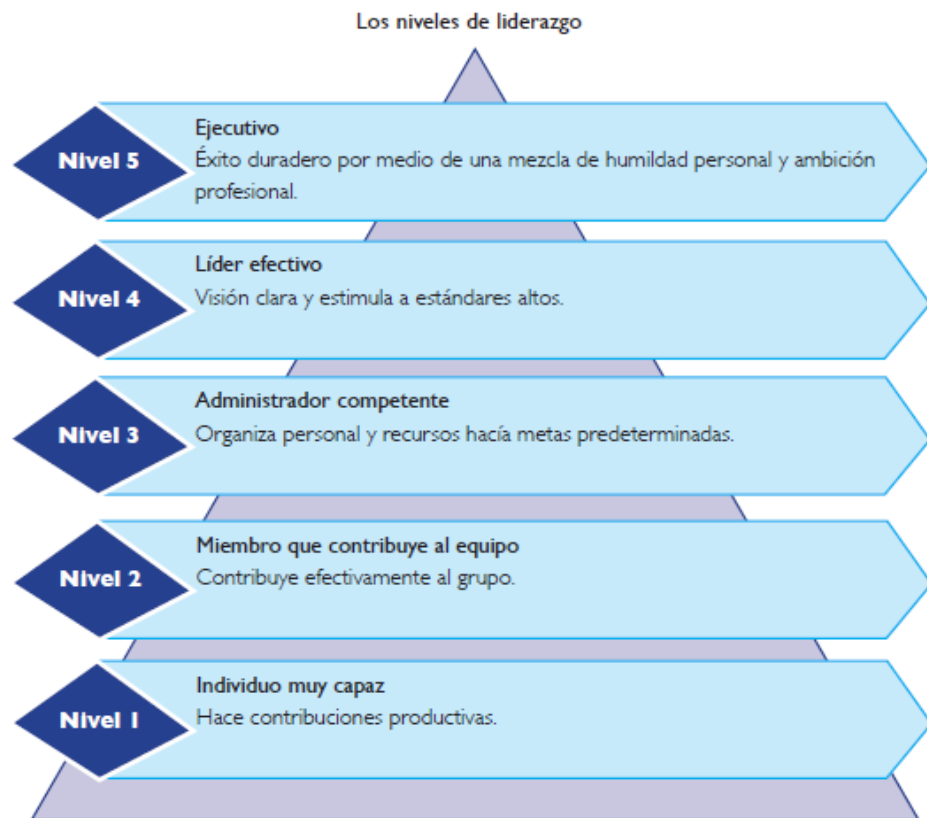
Los niveles de liderazgo

Nivel 5
Ejecutivo
Éxito duradero por medio de una mezcla de humildad personal y ambición profesional.

Nivel 4
Líder efectivo
Visión clara y estimula a estándares altos.

Nivel 3
Administrador competente
Organiza personal y recursos hacía metas predeterminadas.

Nivel 2
Miembro que contribuye al equipo
Contribuye efectivamente al grupo.

Nivel 1
Individuo muy capaz
Hace contribuciones productivas.